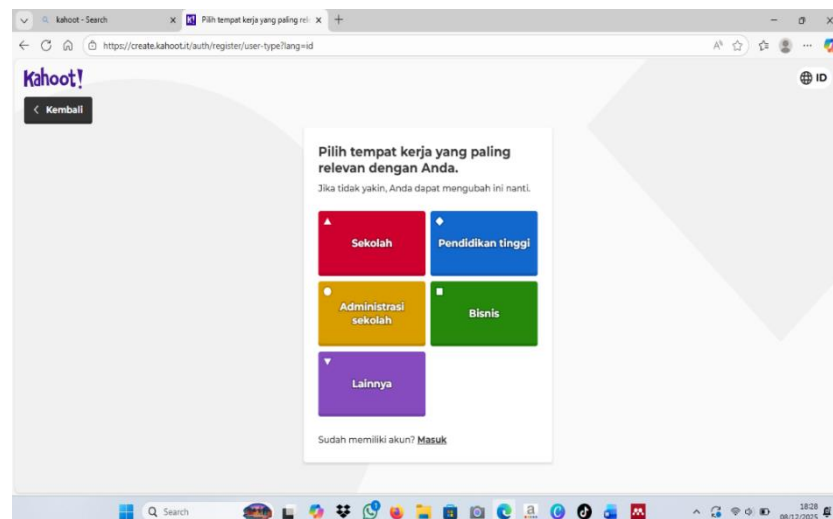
kahoot - Search
Pilih tempat kerja yang paling rel
https://create.kahoot.it/auth/register/user-type?lang=id

Kahoot!
ID
Kembali

Pilih tempat kerja yang paling relevan dengan Anda.
Jika tidak yakin, Anda dapat mengubah ini nanti.

Sekolah
Pendidikan tinggi
Administrasi sekolah
Bisnis
Lainnya

Sudah memiliki akun? Masuk

Search
18:28
08/12/2025